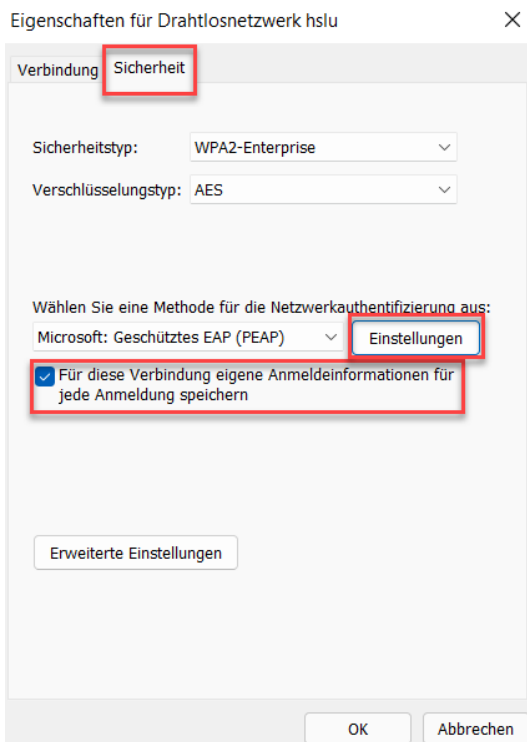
Eigenschaften für Drahtlosnetzwerk hslu

×

Verbindung Sicherheit

Sicherheitstyp: WPA2-Enterprise

Verschlüsselungstyp: AES

Wählen Sie eine Methode für die Netzwerkauthentifizierung aus:

Microsoft: Geschütztes EAP (PEAP)

Einstellungen

Für diese Verbindung eigene Anmeldeinformationen für jede Anmeldung speichern

Erweiterte Einstellungen

OK

Abbrechen